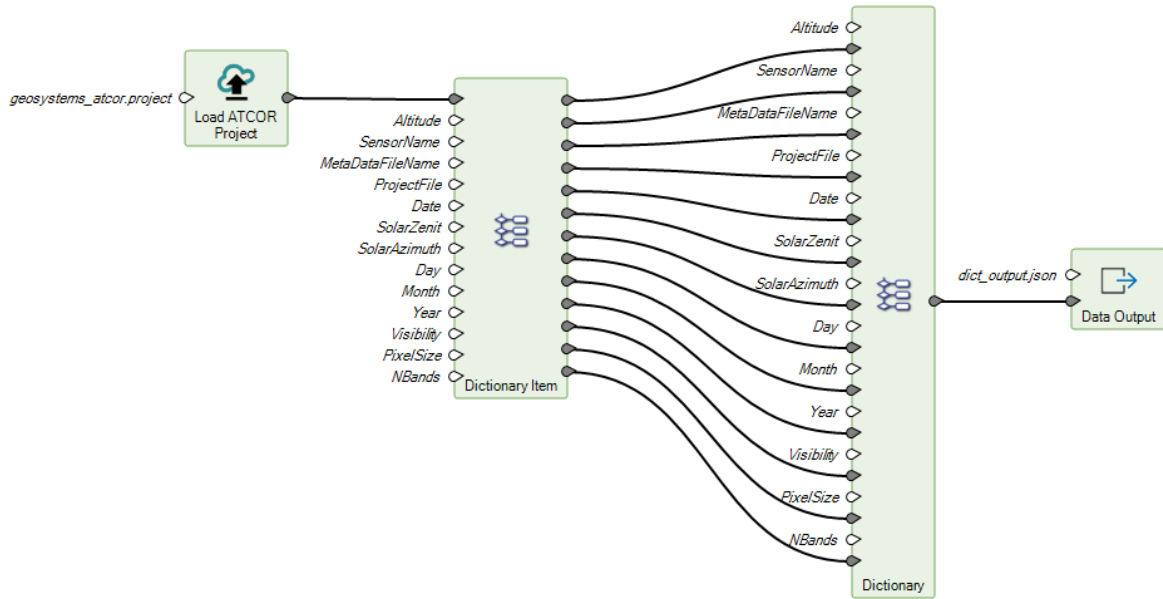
geosystems_atcor.project

Load ATCOR Project

Altitude
SensorName
MetaDataFileName
ProjectFile
Date
SolarZenit
SolarAzimuth
Day
Month
Year
Visibility
PixelSize
NBands

Dictionary Item

Altitude
SensorName
MetaDataFileName
ProjectFile
Date
SolarZenit
SolarAzimuth
Day
Month
Year
Visibility
PixelSize
NBands

Dictionary

dict_output.json

Data Output